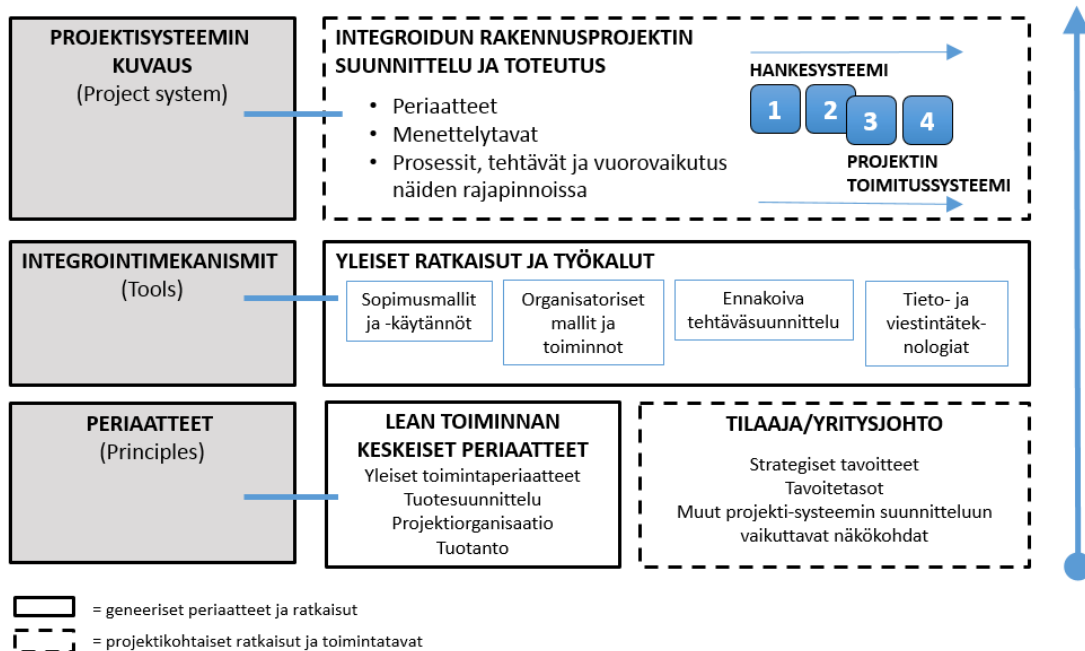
PROJEKTISYSTEEMIN KUVAUS
(Project system)

INTEGROIDUN RAKENNUSPROJEKTIN SUUNNITTELU JA TOTEUTUS

• Periaatteet
• Menettelytavat
• Prosessit, tehtävät ja vuorovaikutus näiden rajapinnoissa

HANKESYSTEEMI

1 2 3 4

PROJEKTIN TOIMITUSSYSTEEMI

INTEGROINTIMEKANISMIT
(Tools)

YLEISET RATKAISUT JA TYÖKALUT

Sopimusmallit ja -käytännöt

Organisatoriset mallit ja toiminnot

Ennakoiva tehtäväsuunnittelu

Tieto- ja viestintäteknologiat

PERIAATTEET
(Principles)

LEAN TOIMINNAN KESKEISET PERIAATTEET
Yleiset toimintaperiaatteet
Tuotesuunnittelu
Projektiorganisaatio
Tuotanto

TILAAJA/YRITYSJOHTO
Strategiset tavoitteet
Tavoitetasot
Muut projekti-systeemin suunnitteluun vaikuttavat näkökohdat

= geneeriset periaatteet ja ratkaisut
= projektikohtaiset ratkaisut ja toimintatavat